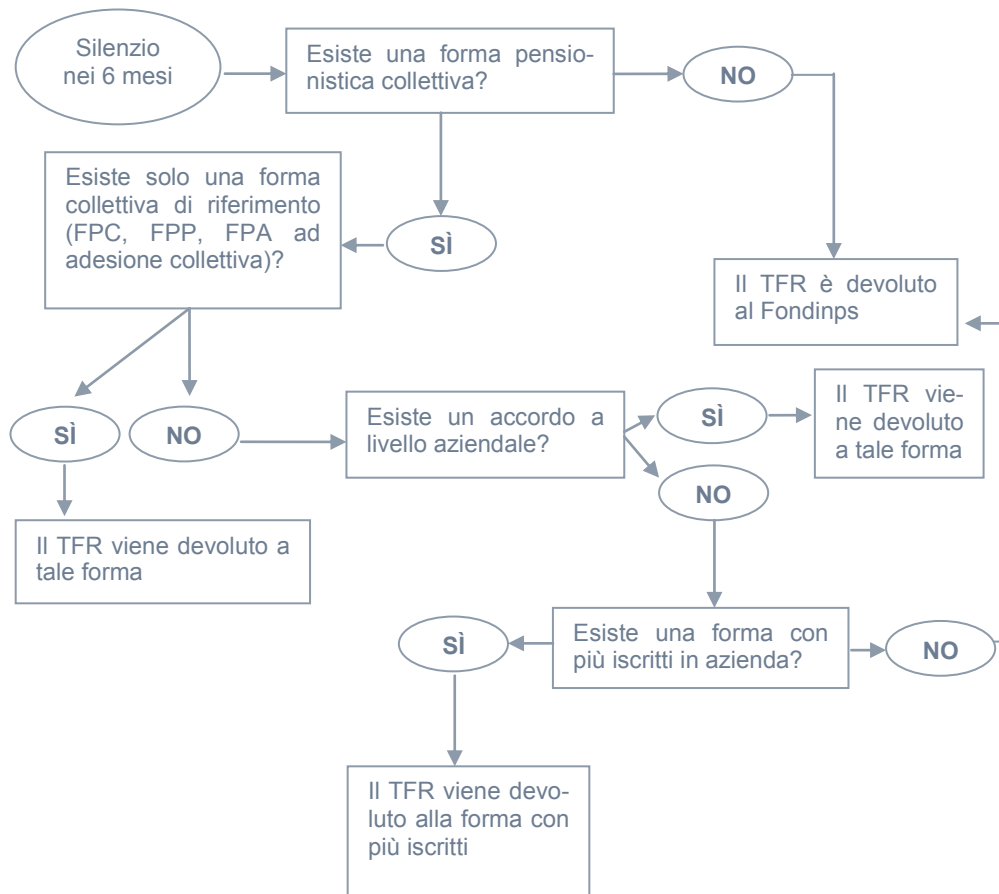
Silenzio nei 6 mesi

Esiste una forma pensionistica collettiva?

NO

SÌ

Esiste solo una forma collettiva di riferimento (FPC, FPP, FPA ad adesione collettiva)?

Il TFR è devoluto al Fondinps

SÌ

NO

Esiste un accordo a livello aziendale?

SÌ

Il TFR viene devoluto a tale forma

NO

Il TFR viene devoluto a tale forma

SÌ

Esiste una forma con più iscritti in azienda?

NO

Il TFR viene devoluto alla forma con più iscritti